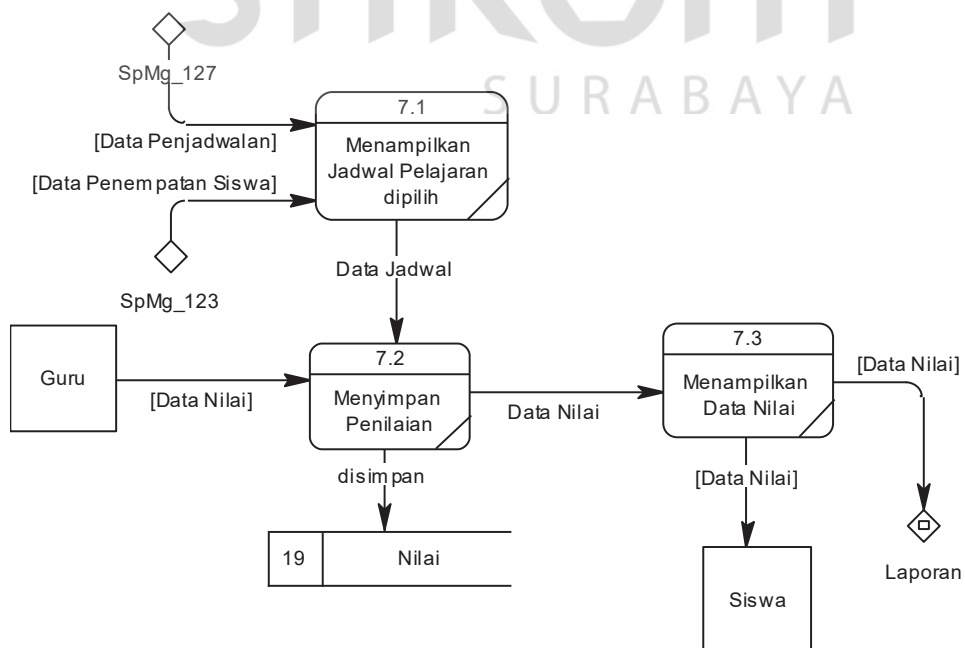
SURABAYA

SpMg_127

[Data Penjadwalan]

[Data Penempatan Siswa]

SpMg_123

7.1

Menampilkan Jadwal Pelajaran dipilih

Data Jadwal

Guru

[Data Nilai]

7.2

Menyimpan Penilaian

Data Nilai

disimpan

19 | Nilai

7.3

Menampilkan Data Nilai

[Data Nilai]

[Data Nilai]

Siswa

Laporan